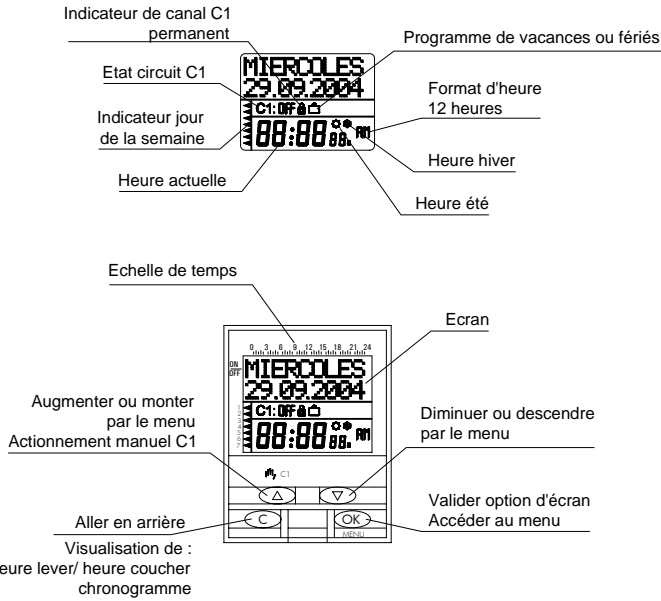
Indicateur de canal C1 permanent

Programme de vacances ou fériés

Etat circuit C1

MIERCOLES
29.09.2004
C1: OFF

Format d'heure 12 heures

Indicateur jour de la semaine

88:88 88. AM

Heure hiver

Heure actuelle

Heure été

Echelle de temps

0 3 6 9 12 15 18 21 24

ON
OFF

Ecran

MIERCOLES
29.09.2004
C1: OFF
88:88 88. AM

Augmenter ou monter par le menu
Actionnement manuel C1

Diminuer ou descendre par le menu

C1

Valider option d'écran
Accéder au menu

Aller en arrière

C

OK
MENU

Visualisation de :
heure lever/ heure coucher
chronogramme